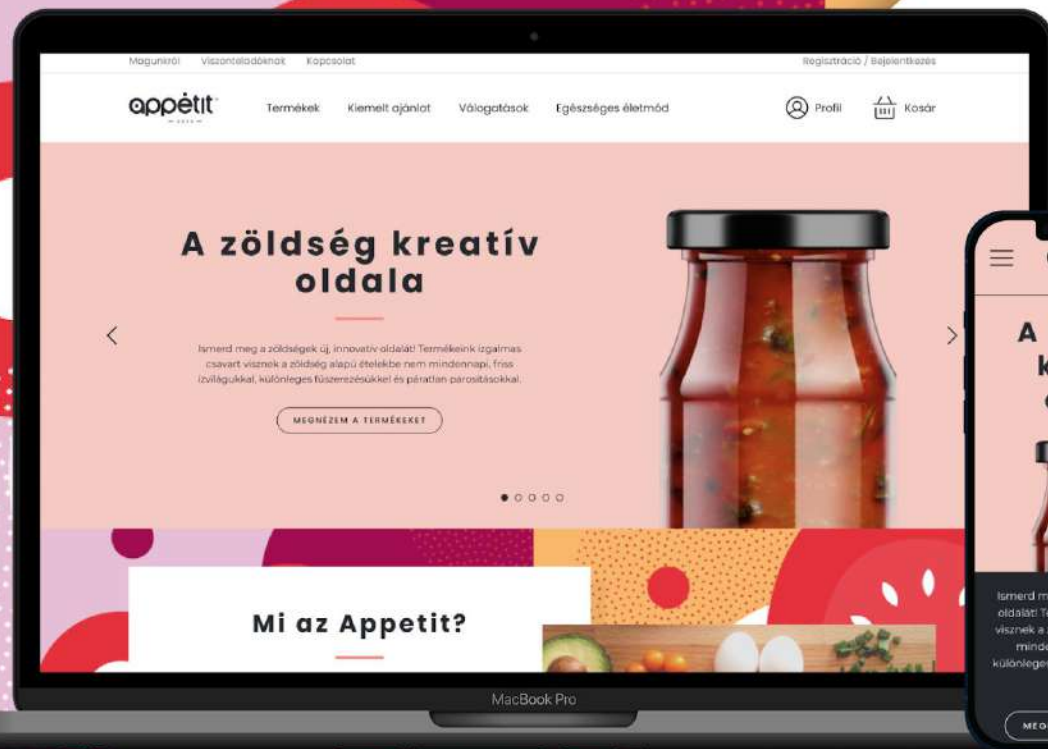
Magunkról Viszonteladóknak Kapcsolat

Regisztráció / Bejelentkezés

appétit

Termékek Kiemelt ajánlat Válogatások Egészséges életmód

Profil Kosár

A zöldség kreatív oldala

Ismerd meg a zöldségek új, innovatív oldalát! Termékeink izgalmas csavart visznek a zöldség alapú ételekbe nem mindennapi, friss ízvilágukkal, különleges fűszerezésükkel és páratlan párosításokkal.

MEGNÉZEM A TERMÉKEKET

Mi az Appetit?

MacBook Pro

A
k

Ismerd m
oldalát! Te
visznek a
minde
különleges

MEG